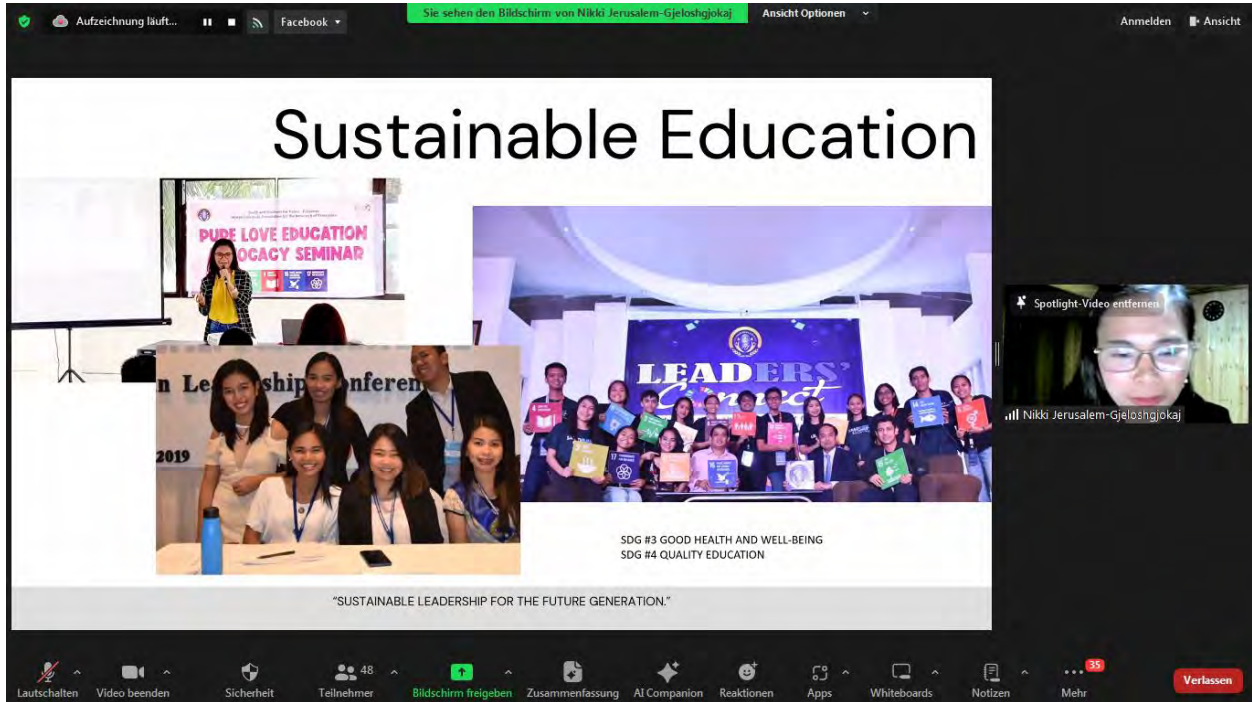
Aufzeichnung läuft... Facebook

Sie sehen den Bildschirm von Nikki Jerusalem-Gjeloshgjokaj

Ansicht Optionen

Anmelden Ansicht

Sustainable Education

PURE LOVE EDUCATION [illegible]OCACY SEMINAR

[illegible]n Leadership Conferen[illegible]

2019

LEADERS' Connect

SDG #3 GOOD HEALTH AND WELL-BEING
SDG #4 QUALITY EDUCATION

"SUSTAINABLE LEADERSHIP FOR THE FUTURE GENERATION."

Spotlight-Video entfernen

Nikki Jerusalem-Gjeloshgjokaj

Lautschalten Video beenden Sicherheit 48 Teilnehmer Bildschirm freigeben Zusammenfassung AI Companion Reaktionen Apps Whiteboards Notizen 35 Mehr Verlassen